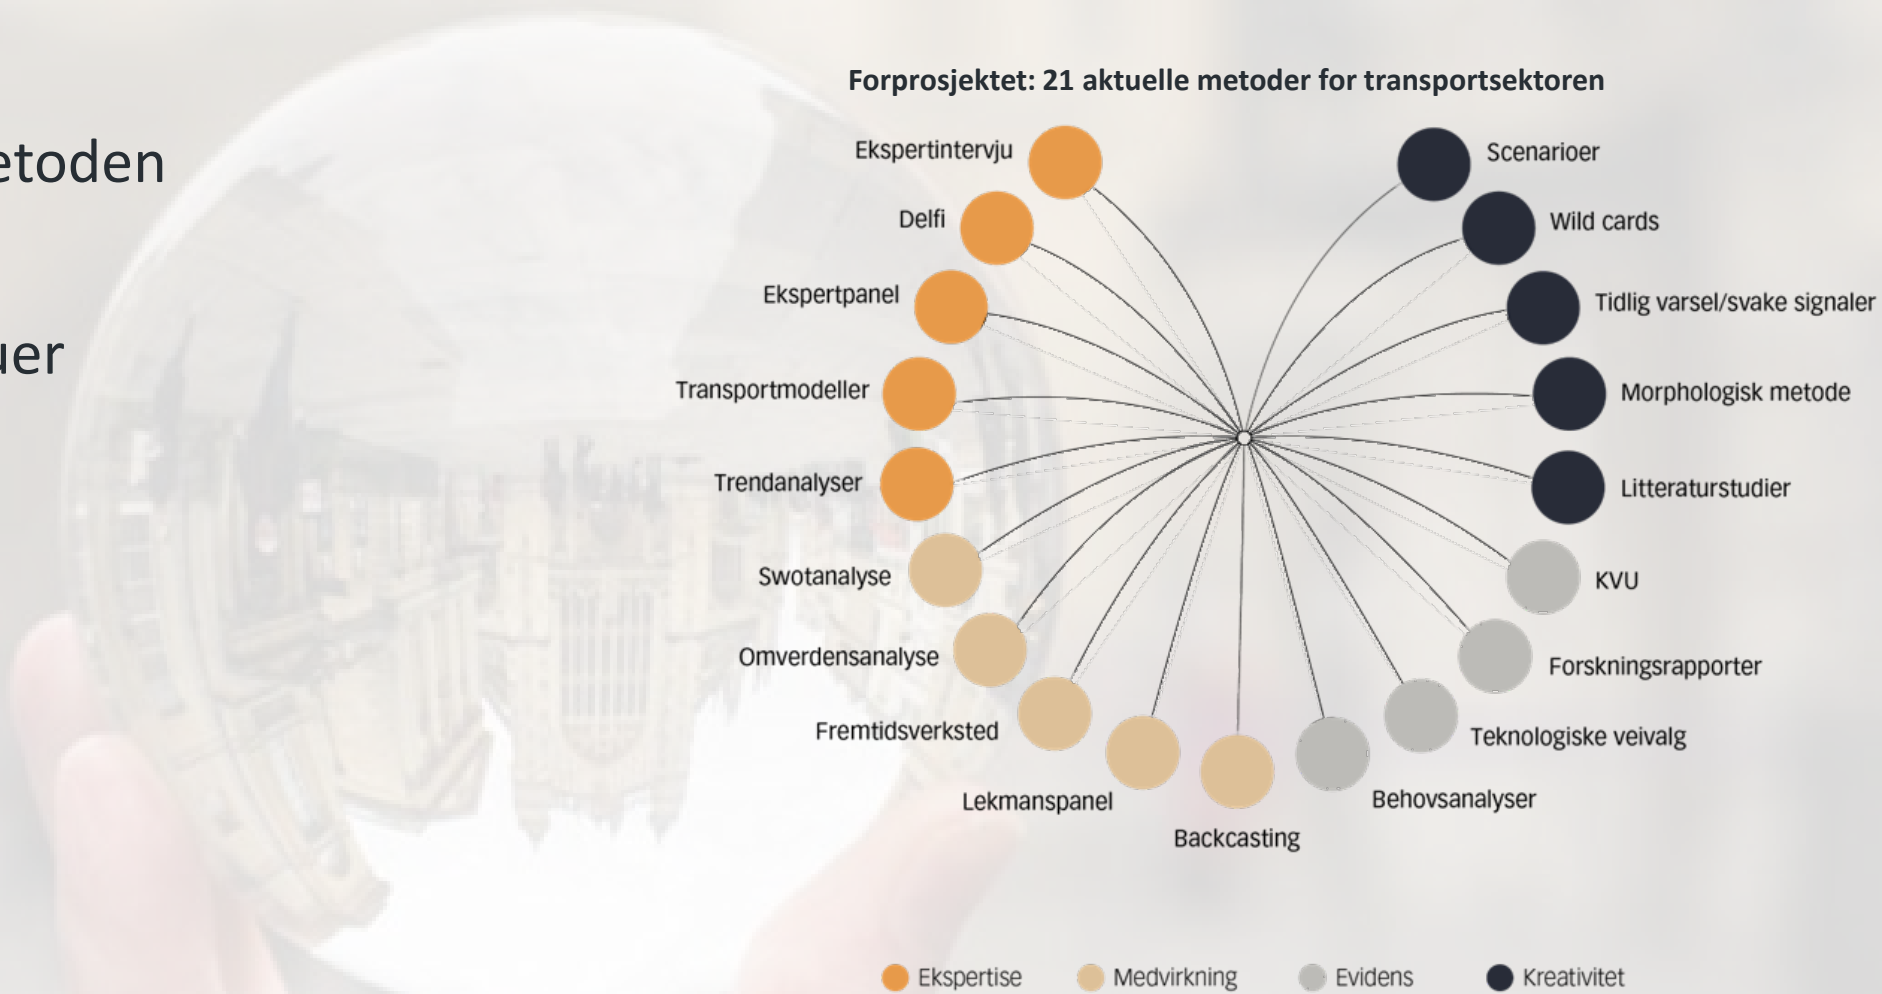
etoden

uer

Forprosjektet: 21 aktuelle metoder for transportsektoren

Ekspertintervju
Delfi
Ekspertpanel
Transportmodeller
Trendanalyser
Swotanalyse
Omverdensanalyse
Fremtidsverksted
Lekmanspanel
Backcasting
Behovsanalyser
Teknologiske veivalg
Forskningsrapporter
KVU
Litteraturstudier
Morphologisk metode
Tidlig varsel/svake signaler
Wild cards
Scenarioer

Ekspertise
Medvirkning
Evidens
Kreativitet